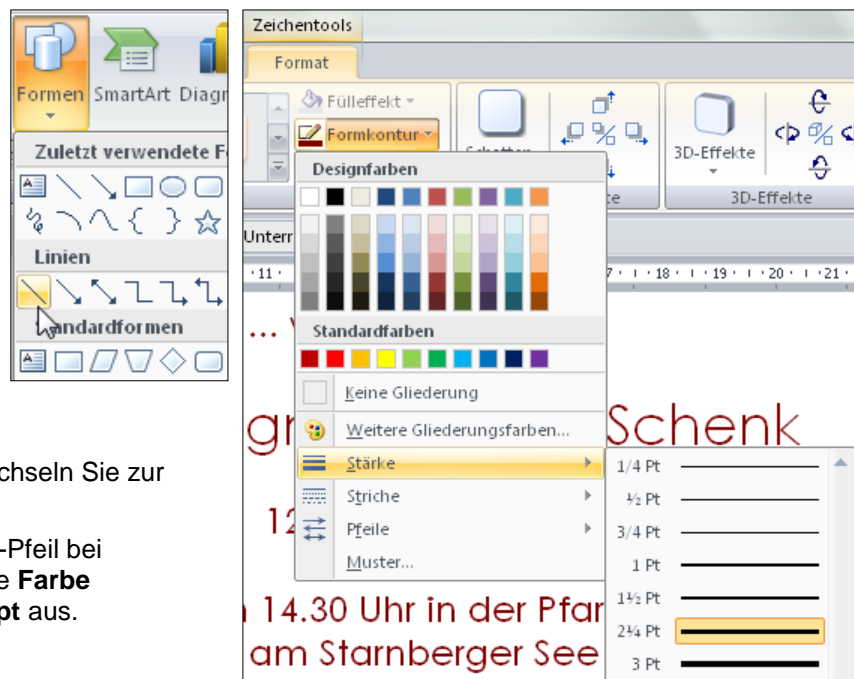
Formen SmartArt Diagr

Zuletzt verwendete Fo

Linien

Standardformen

Zeichentools

Format

Fülleffekt

Formkontur

Schatten

3D-Effekte

3D-Effekte

Designfarben

Standardfarben

Keine Gliederung

Weitere Gliederungsfarben...

Stärke

Striche

Pfeile

Muster...

1/4 Pt

½ Pt

3/4 Pt

1 Pt

1½ Pt

2¼ Pt

3 Pt

Unterr

11 · 17 · 18 · 19 · 20 · 21

... W

gr Schenk

12

n 14.30 Uhr in der Pfar

am Starnberger See

chseln Sie zur

-Pfeil bei

e **Farbe**

**pt** aus.